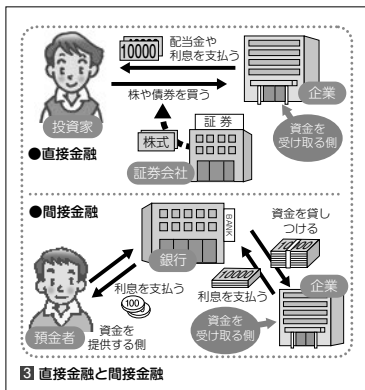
10000

配当金や利息を支払う

株や債券を買う

企業

投資家

株式

証券

資金を受け取る側

●直接金融

証券会社

●間接金融

BANK

資金を貸しつける

銀行

利息を支払う

100

10000

利息を支払う

企業

預金者

資金を提供する側

資金を受け取る側

3 直接金融と間接金融